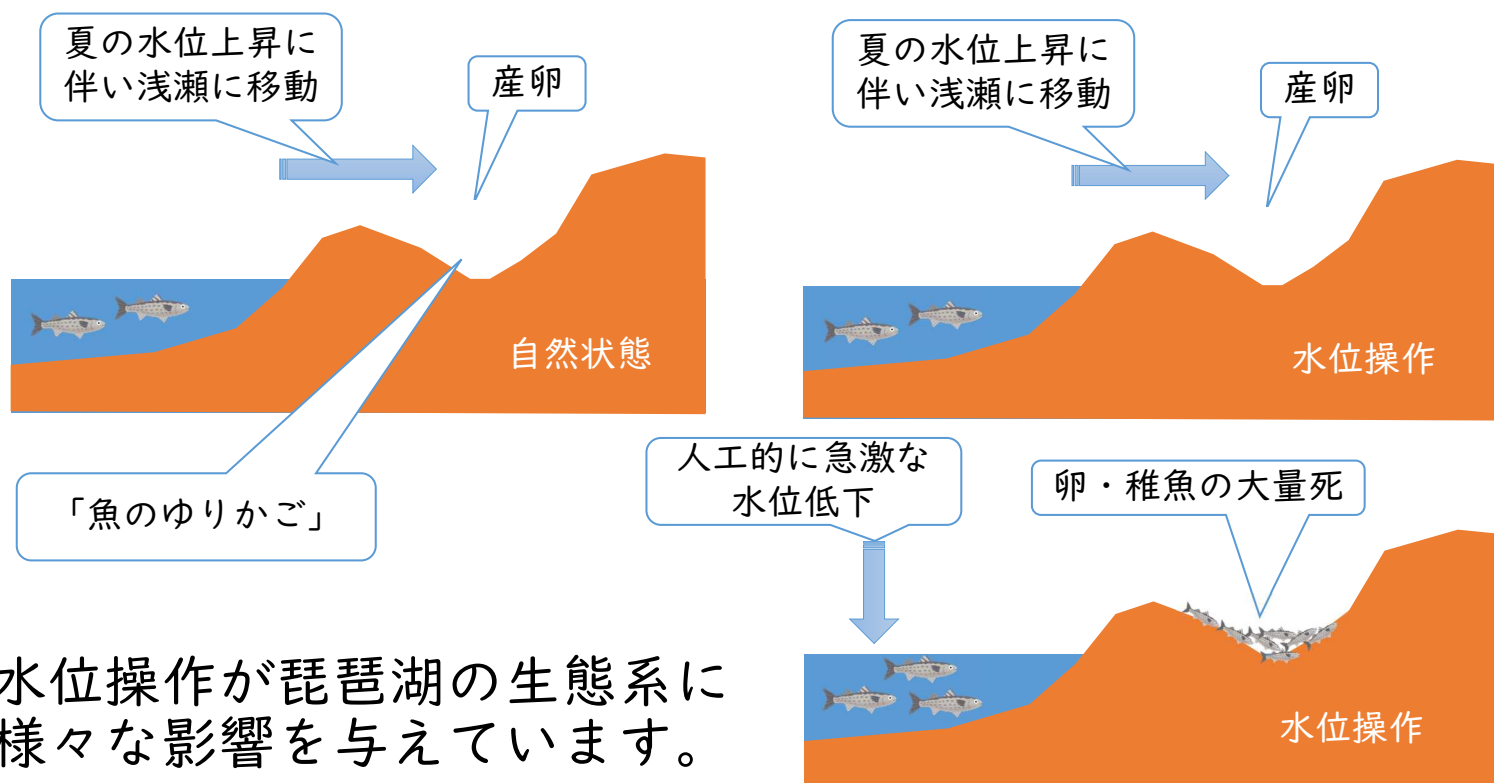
夏の水位上昇に伴い浅瀬に移動

産卵

自然状態

「魚のゆりかご」

夏の水位上昇に伴い浅瀬に移動

産卵

水位操作

人工的に急激な水位低下

卵・稚魚の大量死

水位操作

水位操作が琵琶湖の生態系に様々な影響を与えています。